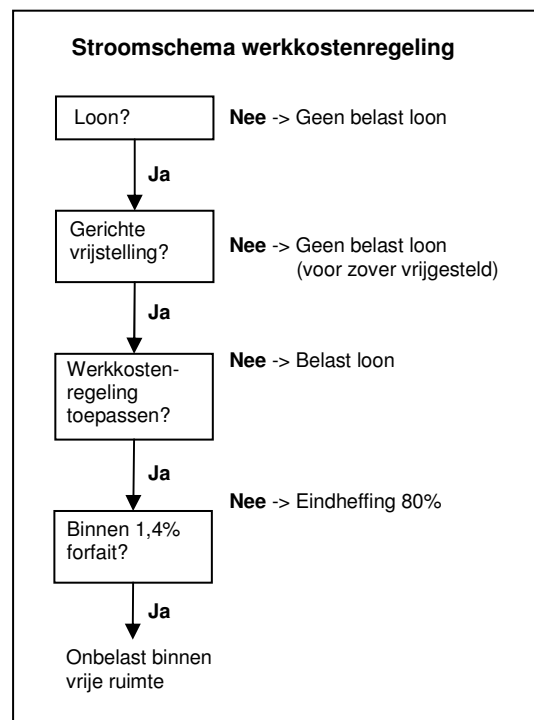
**Stroomschema werkkostenregeling**

Loon?

**Nee** -> Geen belast loon

**Ja**

Gerichte vrijstelling?

**Nee** -> Geen belast loon (voor zover vrijgesteld)

**Ja**

Werkkostenregeling toepassen?

**Nee** -> Belast loon

**Ja**

**Nee** -> Eindheffing 80%

Binnen 1,4% forfait?

**Ja**

Onbelast binnen vrije ruimte